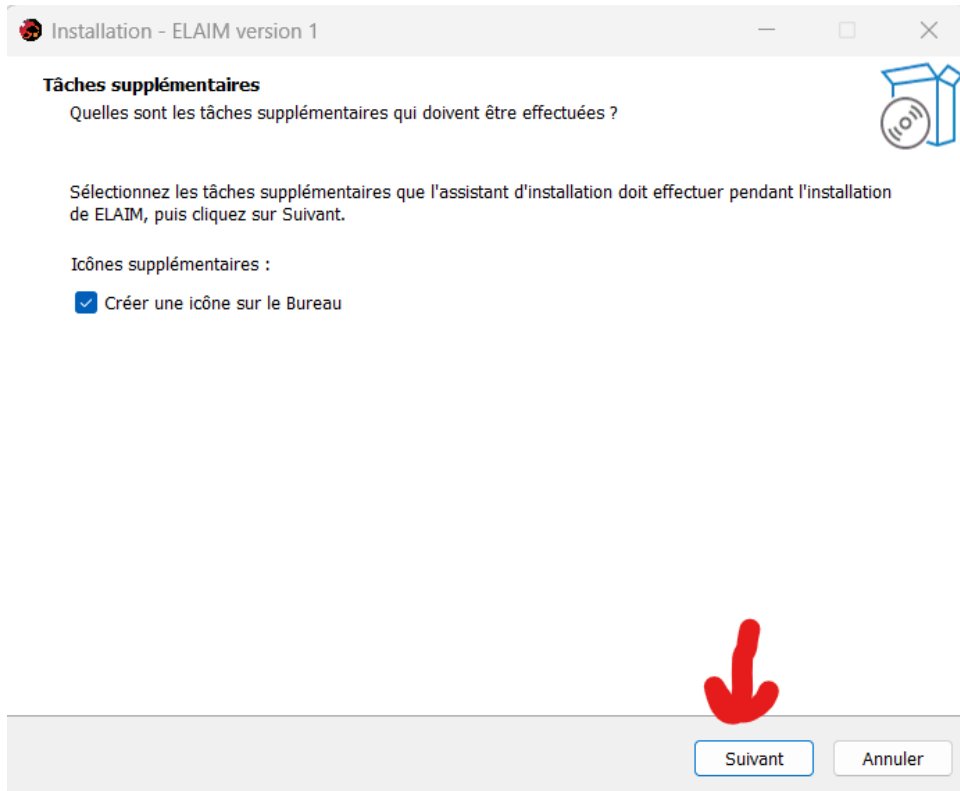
Installation - ELAIM version 1

Tâches supplémentaires

Quelles sont les tâches supplémentaires qui doivent être effectuées ?

Sélectionnez les tâches supplémentaires que l'assistant d'installation doit effectuer pendant l'installation de ELAIM, puis cliquez sur Suivant.

Icônes supplémentaires :

Créer une icône sur le Bureau

Suivant

Annuler